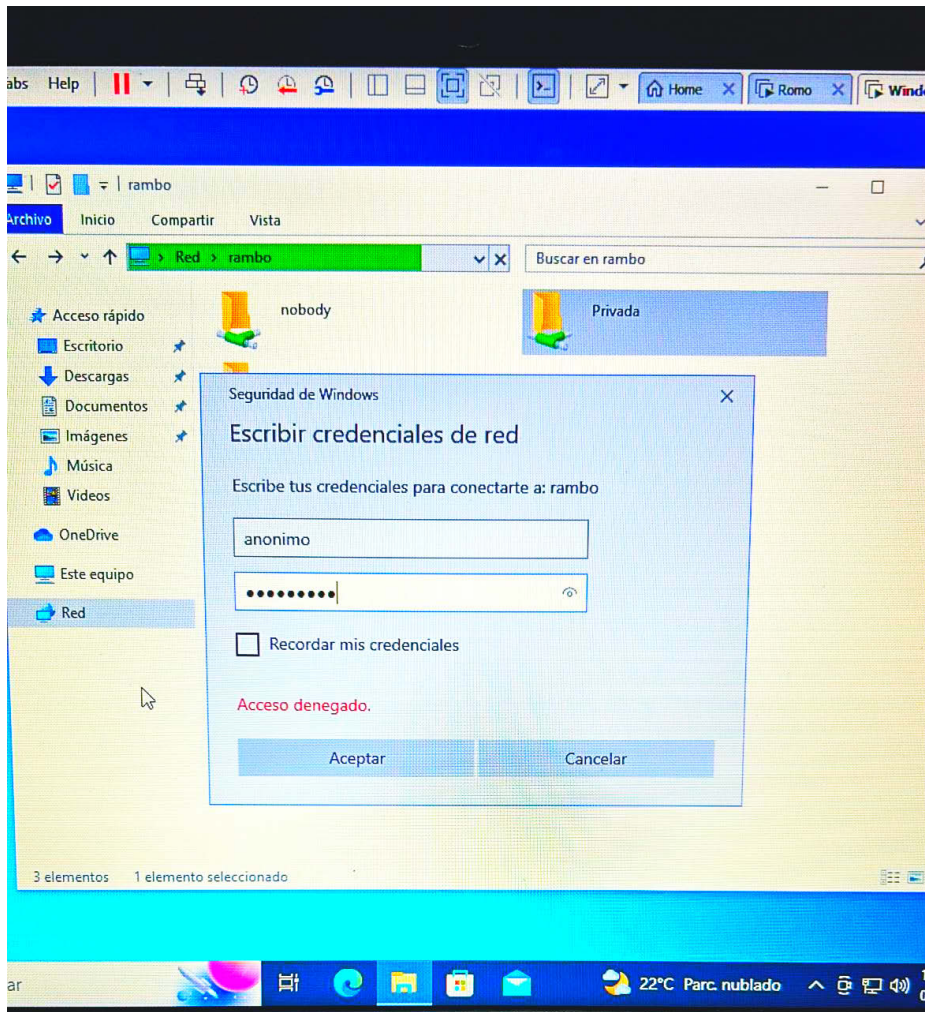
abs Help Home Romo Wind

rambo

Archivo Inicio Compartir Vista

Red > rambo

Buscar en rambo

Acceso rápido
Escritorio
Descargas
Documentos
Imágenes
Música
Videos
OneDrive
Este equipo
Red

nobody

Privada

Seguridad de Windows

Escribir credenciales de red

Escribe tus credenciales para conectarte a: rambo

anonimo

•••••••••

Recordar mis credenciales

Acceso denegado.

Aceptar Cancelar

3 elementos 1 elemento seleccionado

ar

22°C Parc. nublado